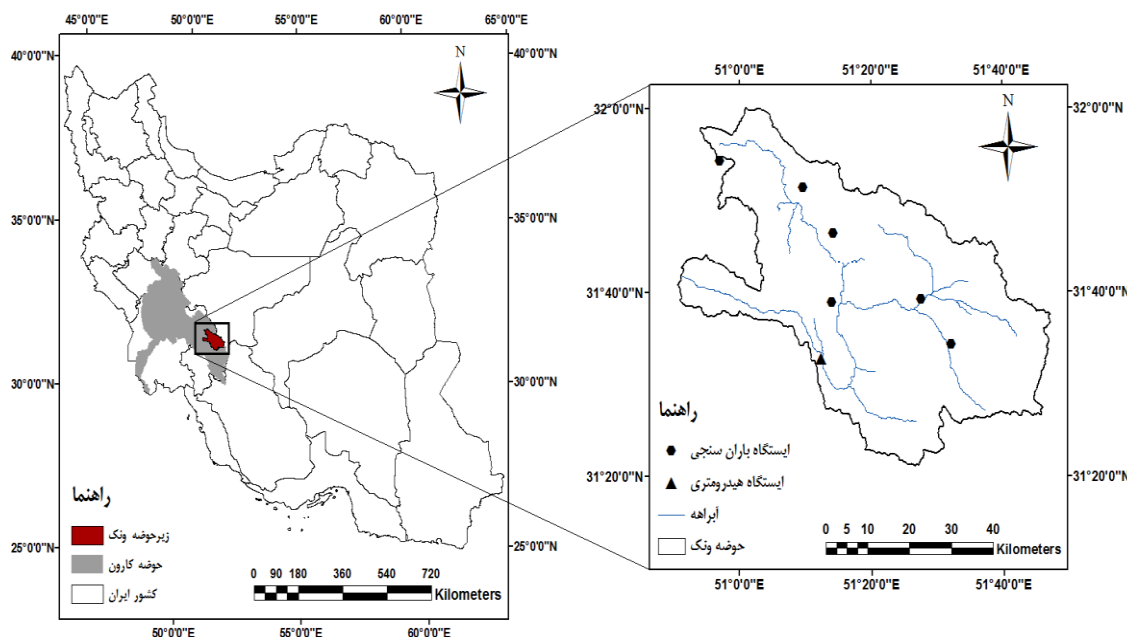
45°0'0"E 50°0'0"E 55°0'0"E 60°0'0"E 65°0'0"E

40°0'0"N 40°0'0"N
35°0'0"N 35°0'0"N
30°0'0"N 30°0'0"N
25°0'0"N 25°0'0"N

N

راهنما
زیرحوضه ونک
حوضه کارون
کشور ایران

0 90 180 360 540 720
Kilometers

50°0'0"E 55°0'0"E 60°0'0"E

51°0'0"E 51°20'0"E 51°40'0"E

32°0'0"N 32°0'0"N
31°40'0"N 31°40'0"N
31°20'0"N 31°20'0"N

N

راهنما
ایستگاه باران سنجی
ایستگاه هیدرومتری
آبراهه
حوضه ونک

0 5 10 20 30 40
Kilometers

51°0'0"E 51°20'0"E 51°40'0"E